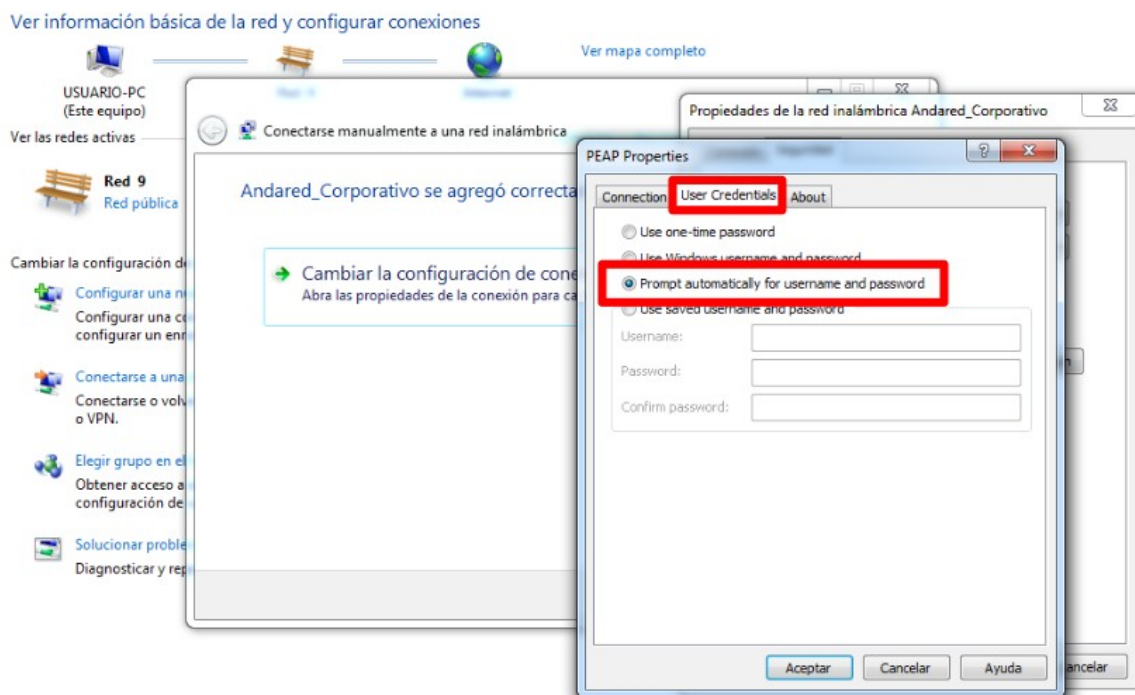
Ver información básica de la red y configurar conexiones

USUARIO-PC
(Este equipo)

Ver mapa completo

Ver las redes activas

Red 9
Red pública

Cambiar la configuración d

Configurar una n
Configurar una c
configurar un enr

Conectarse a una
Conectarse o volv
o VPN.

Elegir grupo en el
Obtener acceso a
configuración de

Solucionar proble
Diagnosticar y rep

Conectarse manualmente a una red inalámbrica

Andared_Corporativo se agregó correcta

Cambiar la configuración de cone
Abra las propiedades de la conexión para ca

Propiedades de la red inalámbrica Andared_Corporativo

PEAP Properties

Connection | User Credentials | About

Use one-time password
Use Windows username and password
Prompt automatically for username and password
Use saved username and password

Username:
Password:
Confirm password:

Aceptar | Cancelar | Ayuda

ancelar